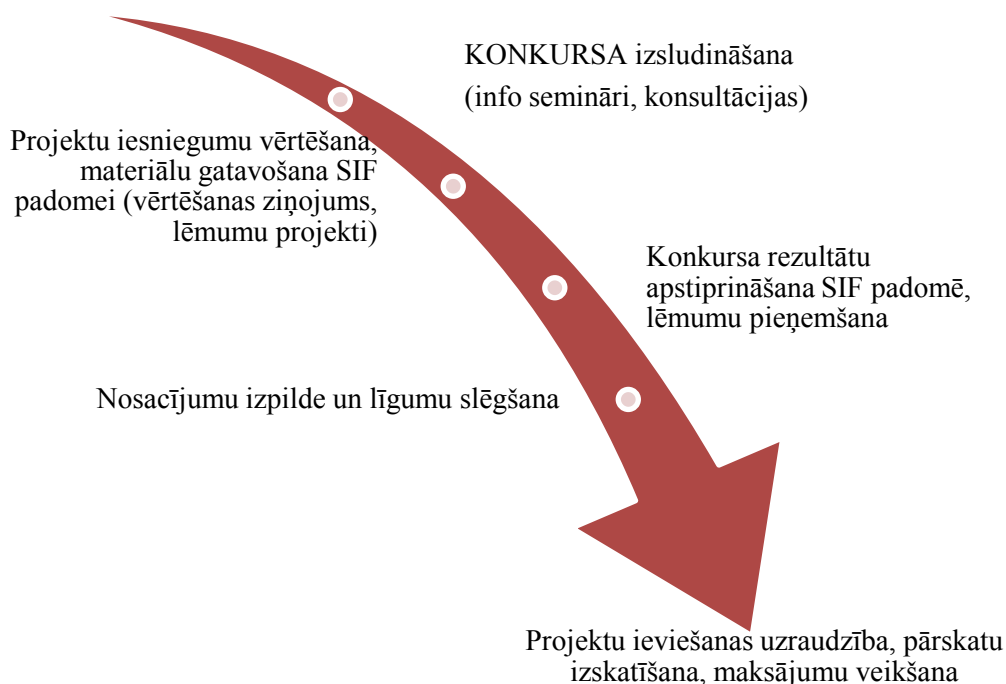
KONKURSA izsludināšana
(info semināri, konsultācijas)

Projektu iesniegumu vērtēšana, materiālu gatavošana SIF padomei (vērtēšanas ziņojums, lēmumu projekti)

Konkursa rezultātu apstiprināšana SIF padomē, lēmumu pieņemšana

Nosacījumu izpilde un līgumu slēgšana

Projektu ieviešanas uzraudzība, pārskatu izskatīšana, maksājumu veikšana